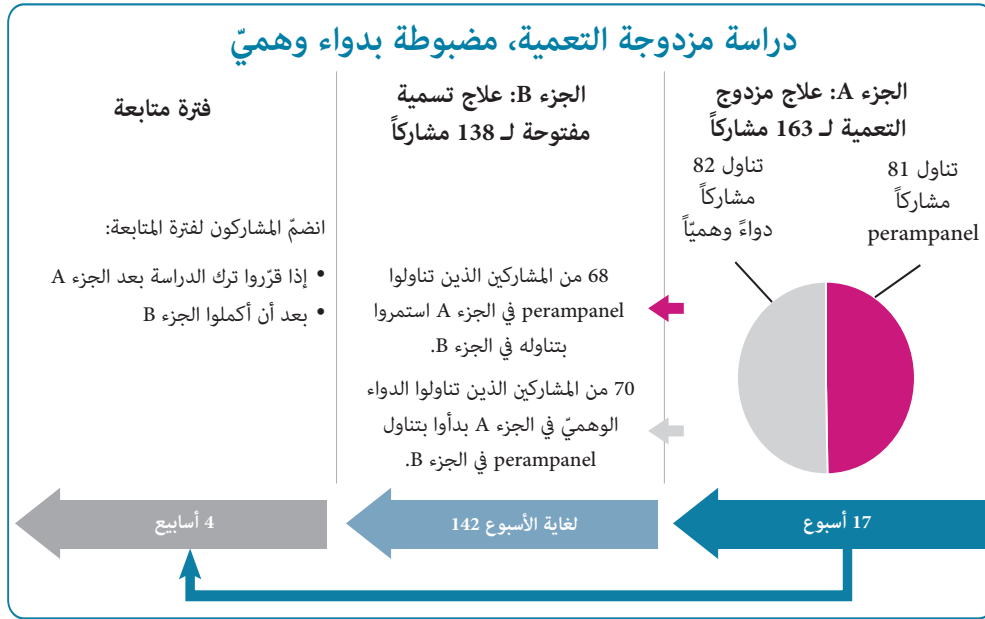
دراسة مزدوجة التعمية، مضبوطة بدواء وهميّ

الجزء A: علاج مزدوج التعمية لـ 163 مشاركاً

تناول 81 مشاركاً perampanel

تناول 82 مشاركاً دواءً وهميّاً

الجزء B: علاج تسمية مفتوحة لـ 138 مشاركاً

68 من المشاركين الذين تناولوا perampanel في الجزء A استمروا بتناوله في الجزء B.

70 من المشاركين الذين تناولوا الدواء الوهميّ في الجزء A بدأوا بتناول perampanel في الجزء B.

فترة متابعة

انضمّ المشاركون لفترة المتابعة:

• إذا قرّروا ترك الدراسة بعد الجزء A

• بعد أن أكملوا الجزء B

17 أسبوع

لغاية الأسبوع 142

4 أسابيع